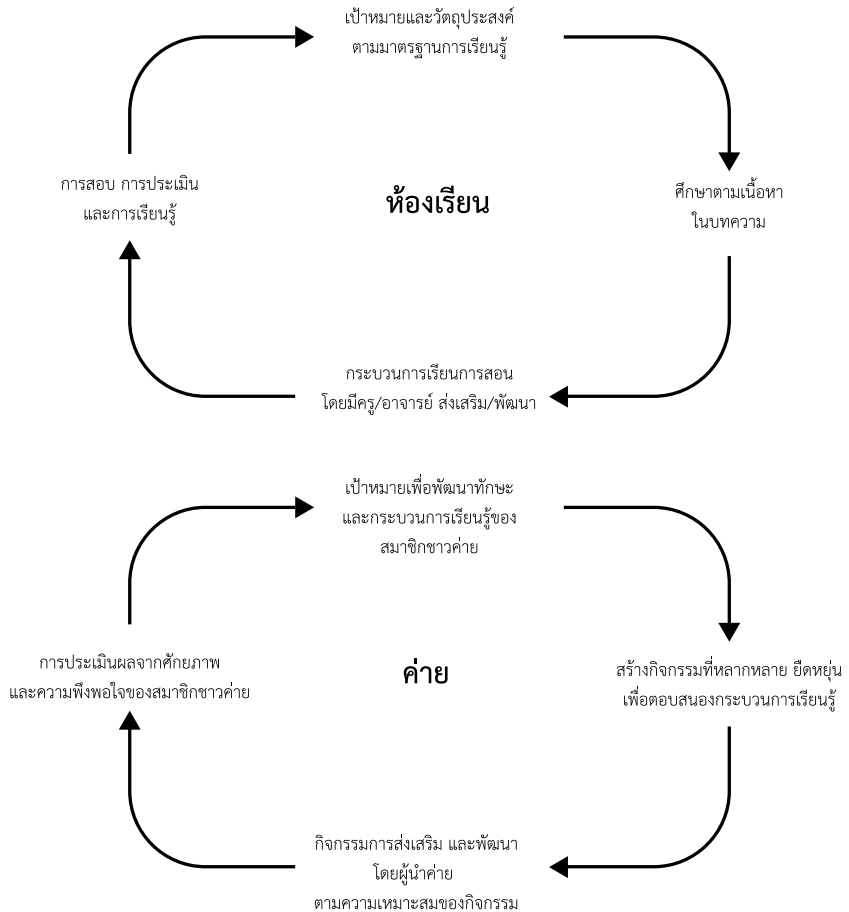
เป้าหมายและวัตถุประสงค์
ตามมาตรฐานการเรียนรู้

การสอบ การประเมิน
และการเรียนรู้

ห้องเรียน

ศึกษาตามเนื้อหา
ในบทความ

กระบวนการเรียนการสอน
โดยมีครู/อาจารย์ ส่งเสริม/พัฒนา

เป้าหมายเพื่อพัฒนาทักษะ
และกระบวนการเรียนรู้ของ
สมาชิกชาวค่าย

การประเมินผลจากศักยภาพ
และความพึงพอใจของสมาชิกชาวค่าย

ค่าย

สร้างกิจกรรมที่หลากหลาย ยืดหยุ่น
เพื่อตอบสนองกระบวนการเรียนรู้

กิจกรรมการส่งเสริม และพัฒนา
โดยผู้นำค่าย
ตามความเหมาะสมของกิจกรรม